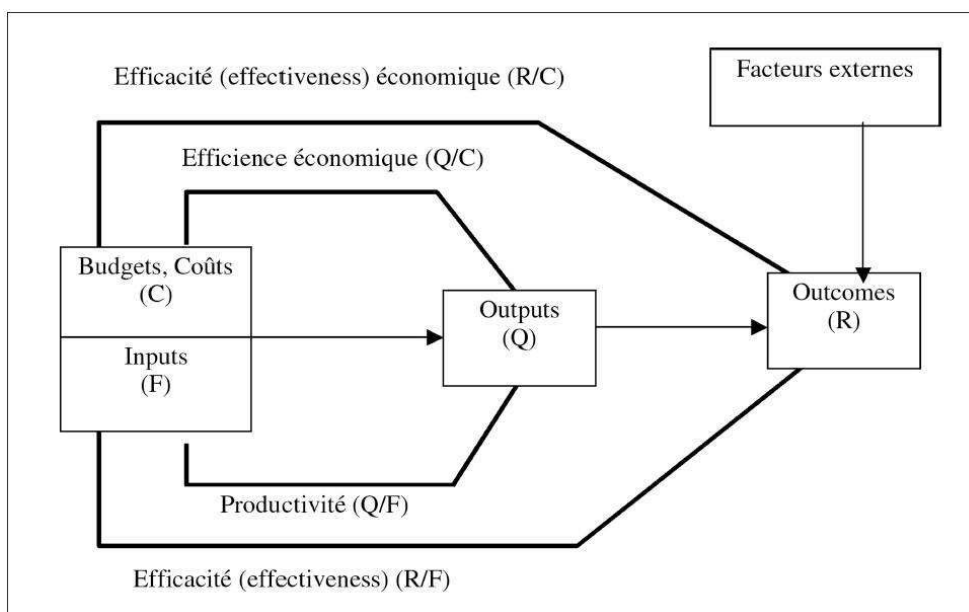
Efficacité (effectiveness) économique (R/C)

Facteurs externes

Efficience économique (Q/C)

Budgets, Coûts (C)

Inputs (F)

Outputs (Q)

Outcomes (R)

Productivité (Q/F)

Efficacité (effectiveness) (R/F)